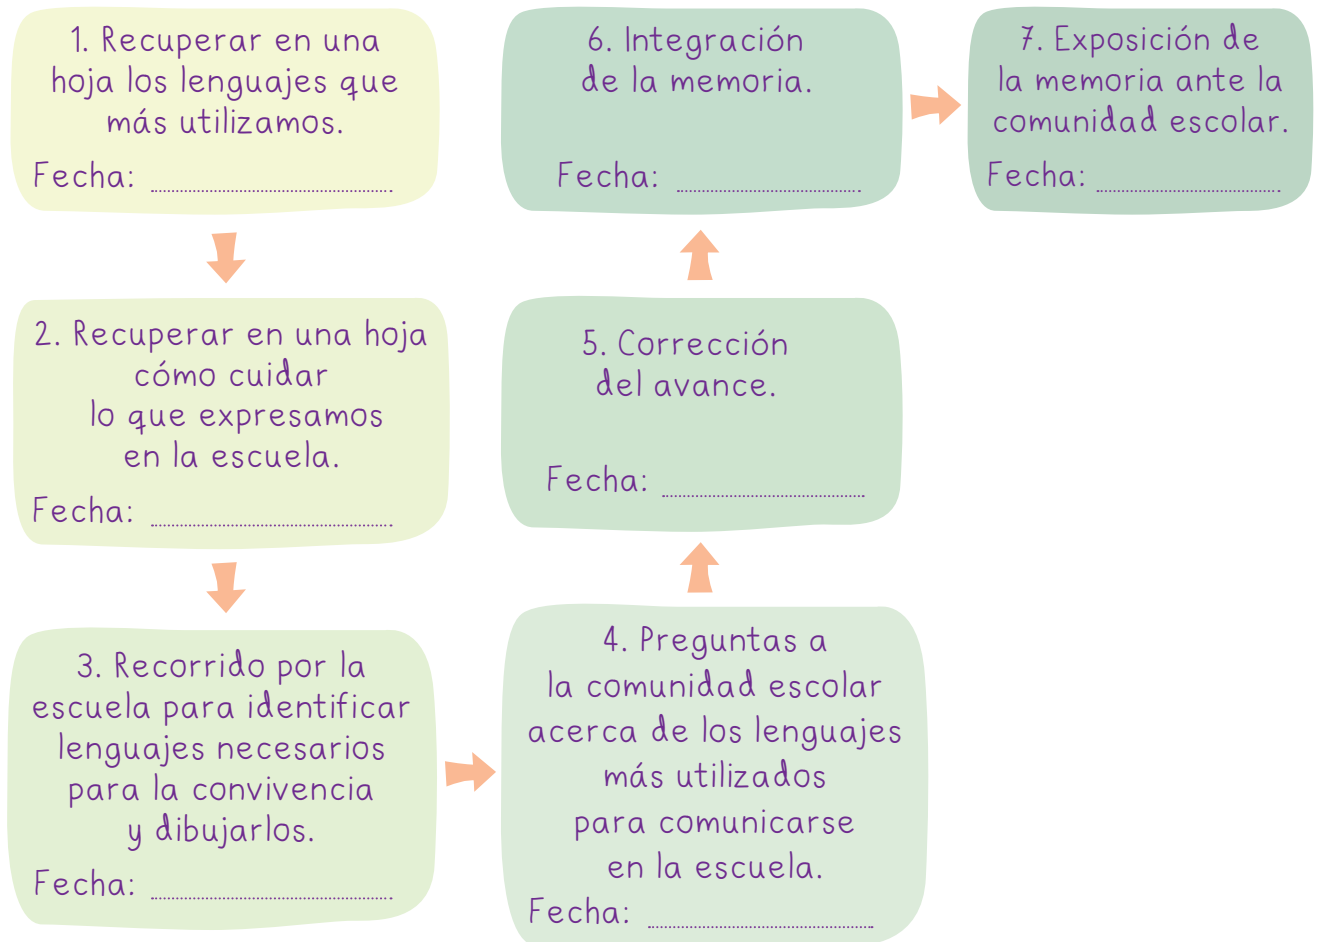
1. Recuperar en una hoja los lenguajes que más utilizamos.

Fecha: ..............................

2. Recuperar en una hoja cómo cuidar lo que expresamos en la escuela.

Fecha: ..............................

3. Recorrido por la escuela para identificar lenguajes necesarios para la convivencia y dibujarlos.

Fecha: ..............................

4. Preguntas a la comunidad escolar acerca de los lenguajes más utilizados para comunicarse en la escuela.

Fecha: ..............................

5. Corrección del avance.

Fecha: ..............................

6. Integración de la memoria.

Fecha: ..............................

7. Exposición de la memoria ante la comunidad escolar.

Fecha: ..............................